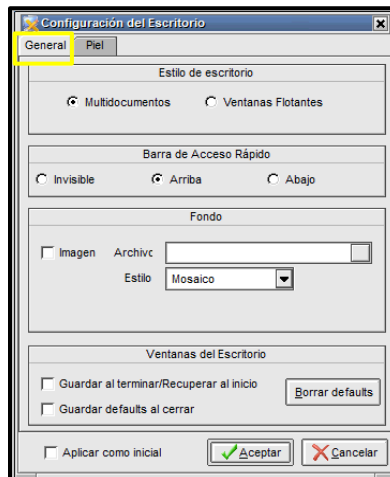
Configuración del Escritorio

General
Piel

Estilo de escritorio

Multidocumentos
Ventanas Flotantes

Barra de Acceso Rápido

Invisible
Arriba
Abajo

Fondo

Imagen
Archivo
Estilo
Mosaico

Ventanas del Escritorio

Guardar al terminar/Recuperar al inicio
Guardar defaults al cerrar
Borrar defaults

Aplicar como inicial
Aceptar
Cancelar